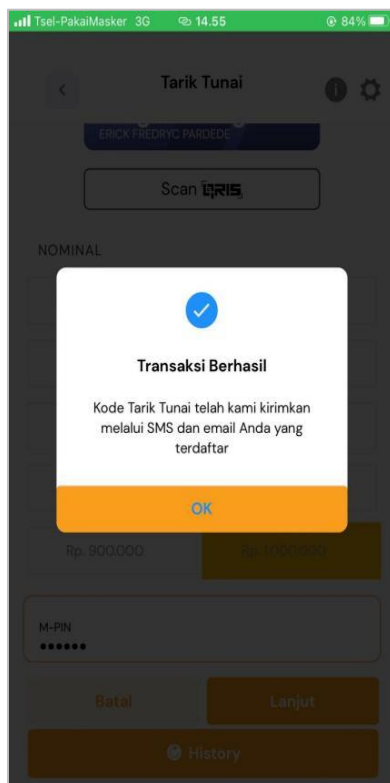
Tsel-PakaiMasker 3G 14.55 84%

Tarik Tunai

ERICK FREDRYC PARDEDE

Scan QRIS

NOMINAL

Transaksi Berhasil

Kode Tarik Tunai telah kami kirimkan melalui SMS dan email Anda yang terdaftar

OK

Rp. 900.000

Rp. 1.000.000

M-PIN
••••••

Batal

Lanjut

History